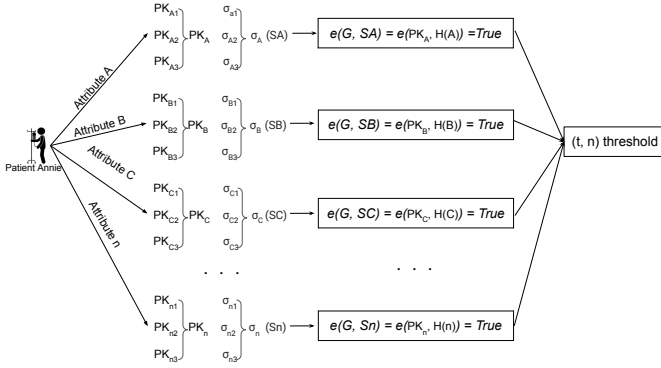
Patient Annie

Attribute A

Attribute B

Attribute C

Attribute n

$PK_{A1}$ $PK_{A2}$ $PK_{A3}$ $PK_A$ $\sigma_{a1}$ $\sigma_{a2}$ $\sigma_{a3}$ $\sigma_A$ (SA) → $e(G, SA) = e(PK_A, H(A)) = True$

$PK_{B1}$ $PK_{B2}$ $PK_{B3}$ $PK_B$ $\sigma_{B1}$ $\sigma_{B2}$ $\sigma_{B3}$ $\sigma_B$ (SB) → $e(G, SB) = e(PK_B, H(B)) = True$

$PK_{C1}$ $PK_{C2}$ $PK_{C3}$ $PK_C$ $\sigma_{C1}$ $\sigma_{C2}$ $\sigma_{C3}$ $\sigma_C$ (SC) → $e(G, SC) = e(PK_C, H(C)) = True$

. . .

. . .

$PK_{n1}$ $PK_{n2}$ $PK_{n3}$ $PK_n$ $\sigma_{n1}$ $\sigma_{n2}$ $\sigma_{n3}$ $\sigma_n$ (Sn) → $e(G, Sn) = e(PK_n, H(n)) = True$

(t, n) threshold